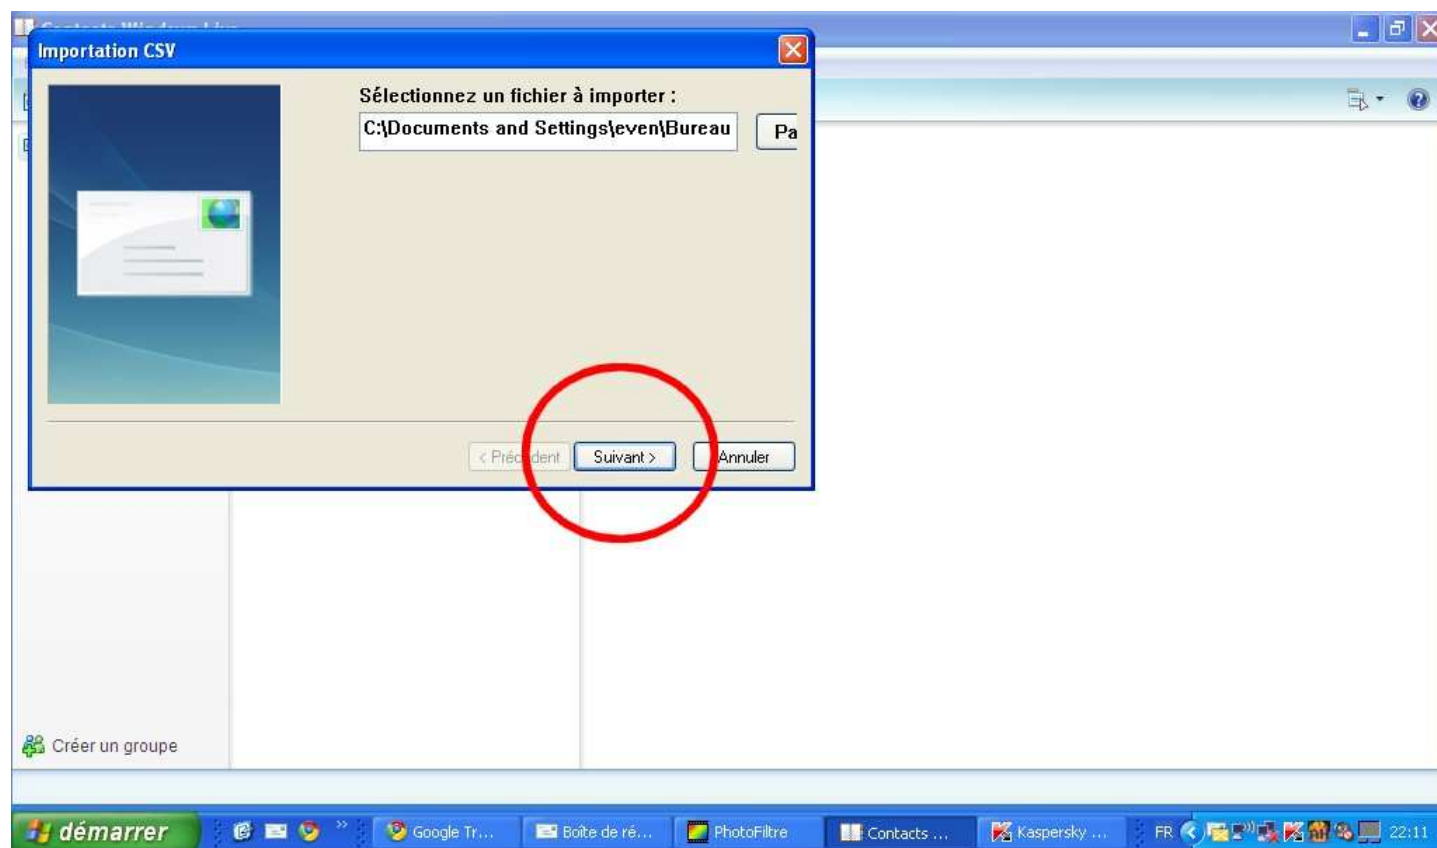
Importation CSV

Sélectionnez un fichier à importer :

C:\Documents and Settings\even\Bureau

Pa

< Préc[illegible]dent

Suivant >

Annuler

Créer un groupe

démarrer

Google Tr...

Boîte de ré...

PhotoFiltre

Contacts ...

Kaspersky ...

FR

22:11